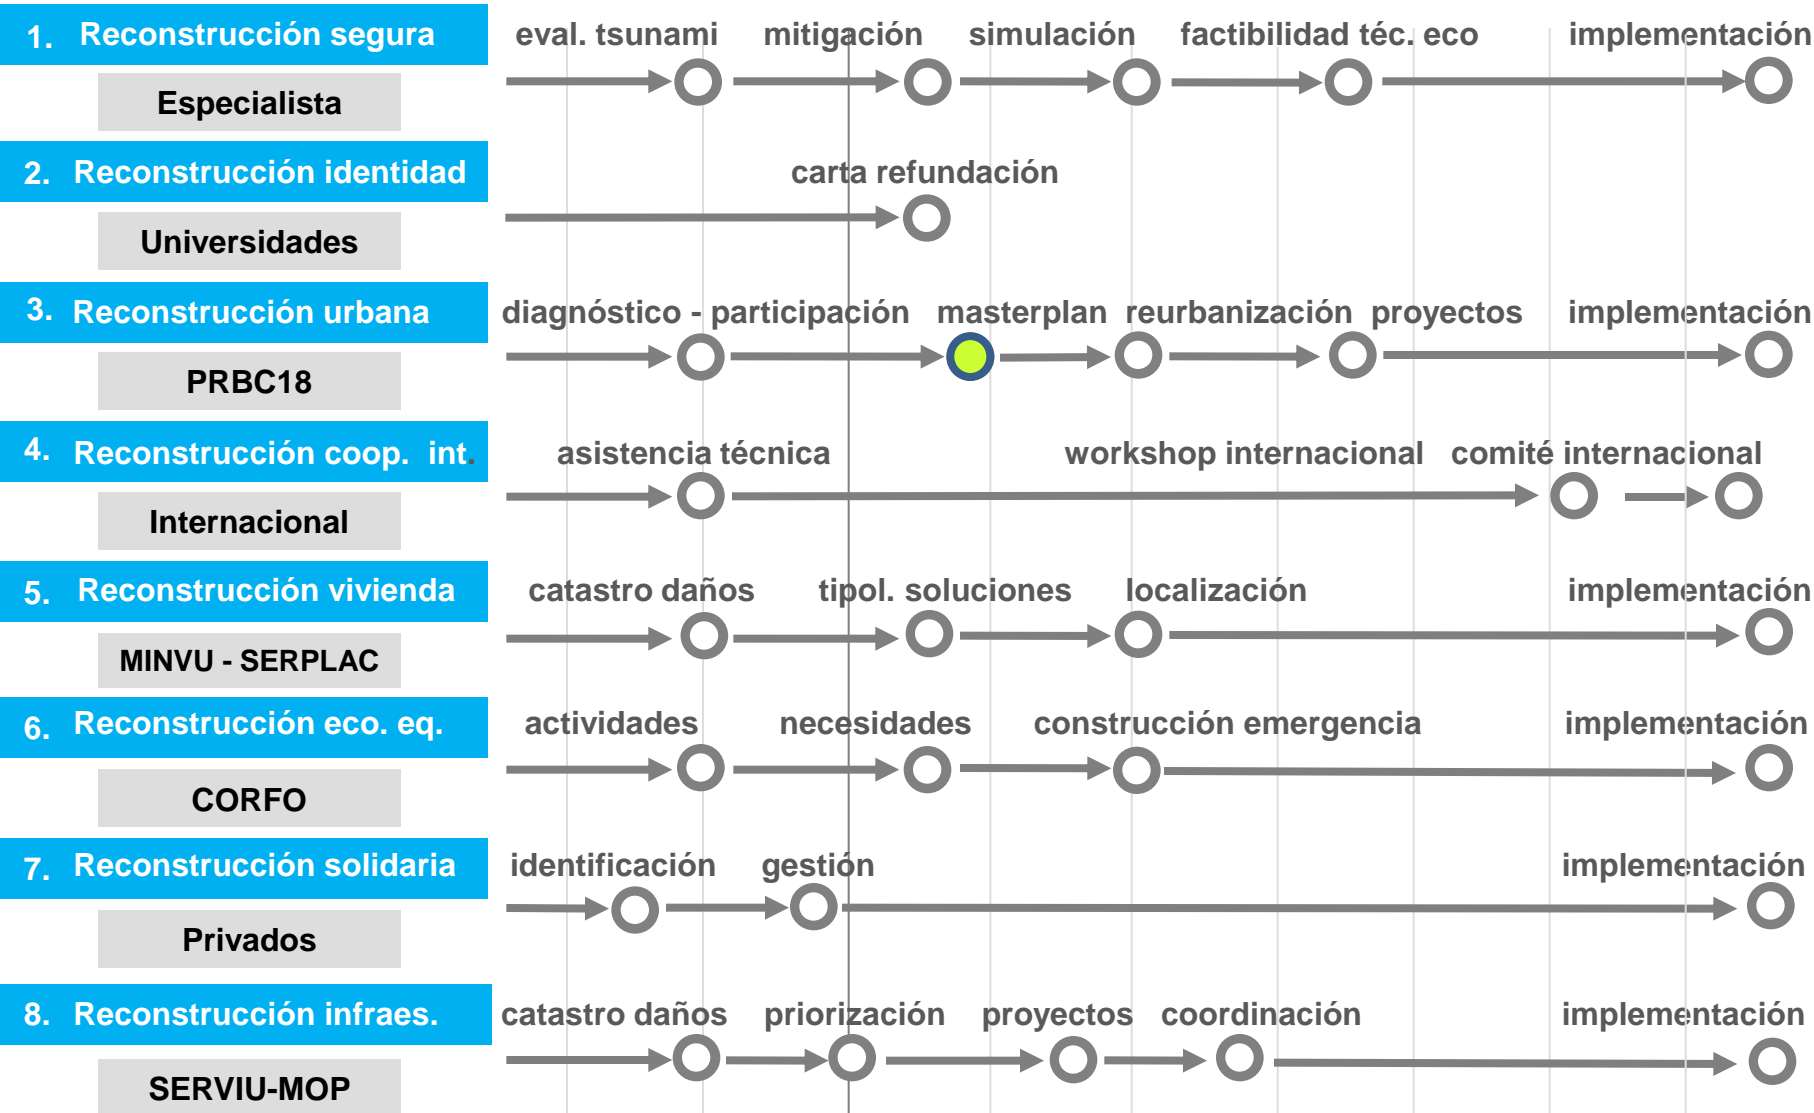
1. Reconstrucción segura
Especialista
eval. tsunami mitigación simulación factibilidad téc. eco implementación

2. Reconstrucción identidad
Universidades
carta refundación

3. Reconstrucción urbana
PRBC18
diagnóstico - participación masterplan reurbanización proyectos implementación

4. Reconstrucción coop. int.
Internacional
asistencia técnica workshop internacional comité internacional

5. Reconstrucción vivienda
MINVU - SERPLAC
catastro daños tipol. soluciones localización implementación

6. Reconstrucción eco. eq.
CORFO
actividades necesidades construcción emergencia implementación

7. Reconstrucción solidaria
Privados
identificación gestión implementación

8. Reconstrucción infraes.
SERVIU-MOP
catastro daños priorización proyectos coordinación implementación